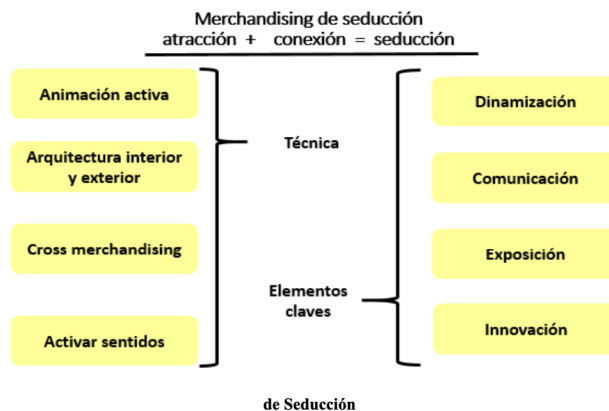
Merchandising de seducción
atracción + conexión = seducción

Animación activa

Arquitectura interior y exterior

Cross merchandising

Activar sentidos

Técnica

Elementos claves

Dinamización

Comunicación

Exposición

Innovación

de Seducción